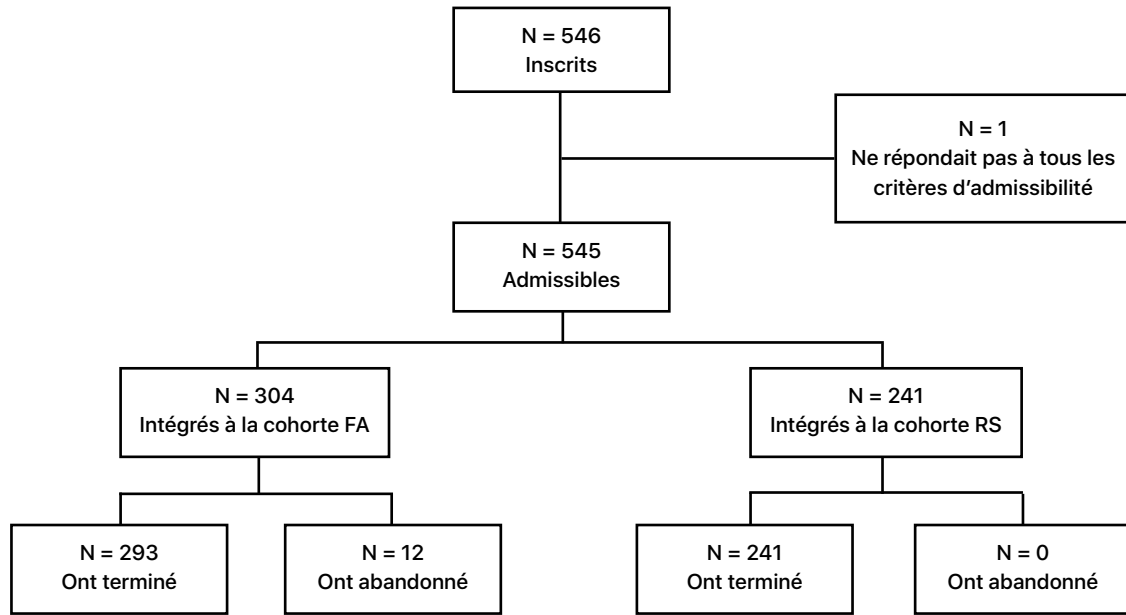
N = 546
Inscrits

N = 1
Ne répondait pas à tous les critères d’admissibilité

N = 545
Admissibles

N = 304
Intégrés à la cohorte FA

N = 241
Intégrés à la cohorte RS

N = 293
Ont terminé

N = 12
Ont abandonné

N = 241
Ont terminé

N = 0
Ont abandonné